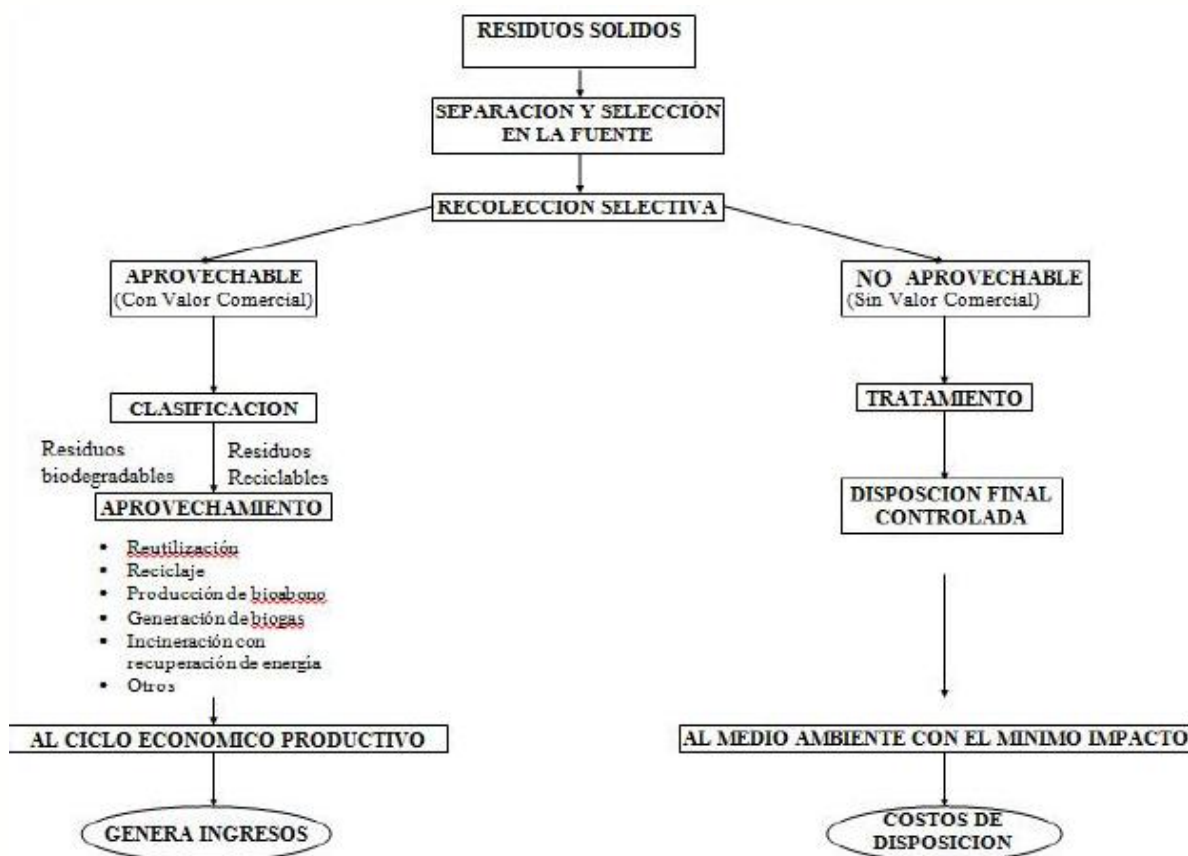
RESIDUOS SOLIDOS

SEPARACION Y SELECCIÓN EN LA FUENTE

RECOLECCION SELECTIVA

APROVECHABLE
(Con Valor Comercial)

CLASIFICACION

Residuos biodegradables

Residuos Reciclables

APROVECHAMIENTO

- Reutilización
- Reciclaje
- Producción de bioabono
- Generación de biogas
- Incineración con recuperación de energía
- Otros

AL CICLO ECONOMICO PRODUCTIVO

GENERA INGRESOS

NO APROVECHABLE
(Sin Valor Comercial)

TRATAMIENTO

DISPOSCION FINAL CONTROLADA

AL MEDIO AMBIENTE CON EL MINIMO IMPACTO

COSTOS DE DISPOSICION